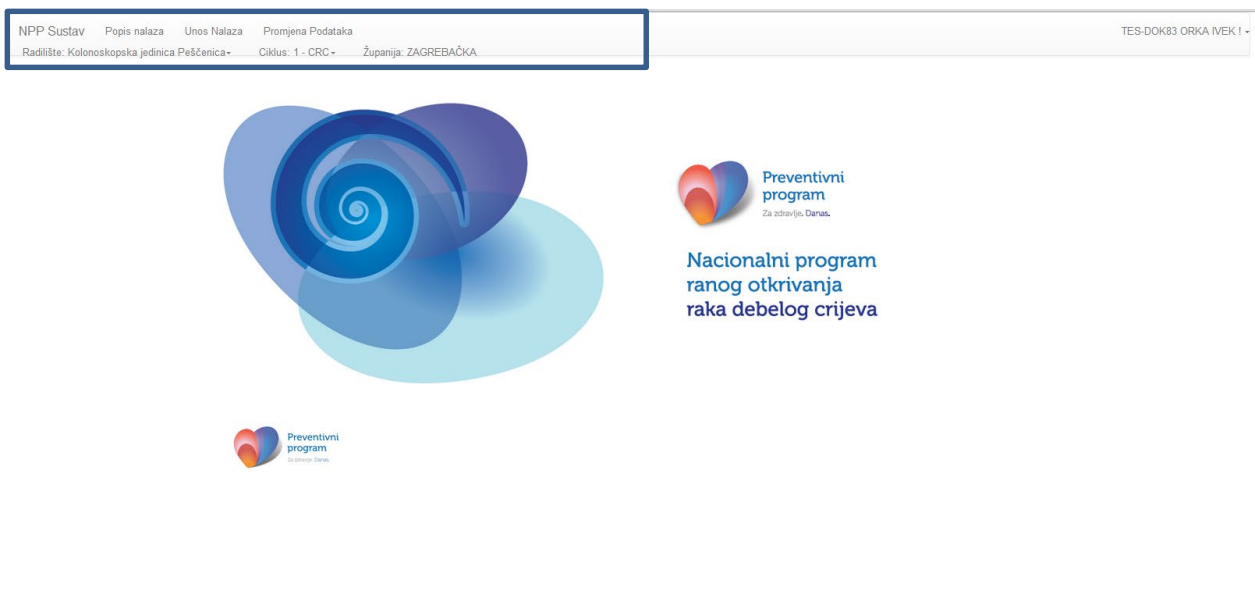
NPP Sustav Popis nalaza Unos Nalaza Promjena Podataka

Radilište: Kolonoskopska jedinica Peščenica▾ Ciklus: 1 - CRC▾ Županija: ZAGREBAČKA

TES-DOK83 ORKA IVEK ! ▾

Preventivni program
Za zdravlje. Danas.

Nacionalni program ranog otkrivanja raka debelog crijeva

Preventivni program
Za zdravlje. Danas.